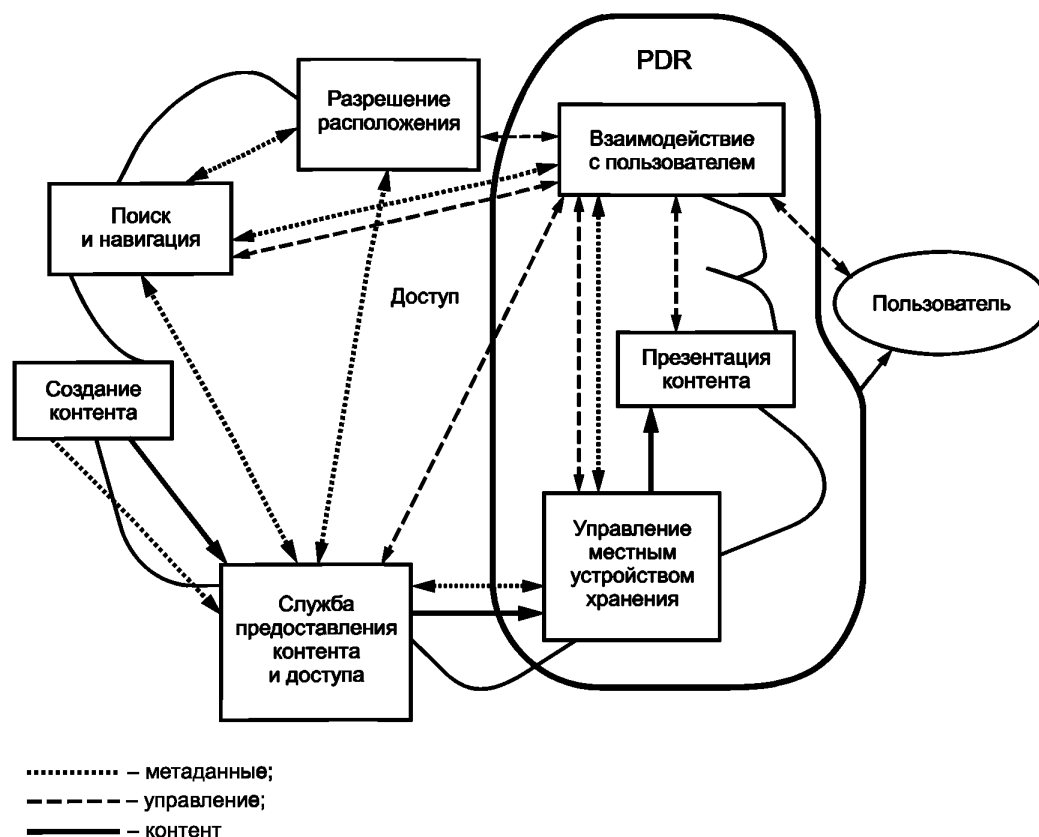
PDR

Разрешение расположения

Взаимодействие с пользователем

Поиск и навигация

Доступ

Пользователь

Презентация контента

Создание контента

Управление местным устройством хранения

Служба предоставления контента и доступа

– метаданные;
– управление;
– контент